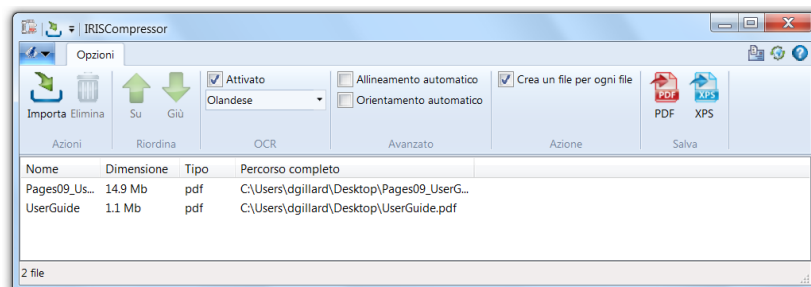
IRISCompressor

Opzioni

Importa Elimina
Azioni

Su Giù
Riordina

Attivato
Olandese
OCR

Allineamento automatico
Orientamento automatico
Avanzato

Crea un file per ogni file
Azione

PDF XPS
Salva

| Nome | Dimensione | Tipo | Percorso completo |
|---|---|---|---|
| Pages09_Us... | 14.9 Mb | pdf | C:\Users\dgillard\Desktop\Pages09_UserG... |
| UserGuide | 1.1 Mb | pdf | C:\Users\dgillard\Desktop\UserGuide.pdf |

2 file